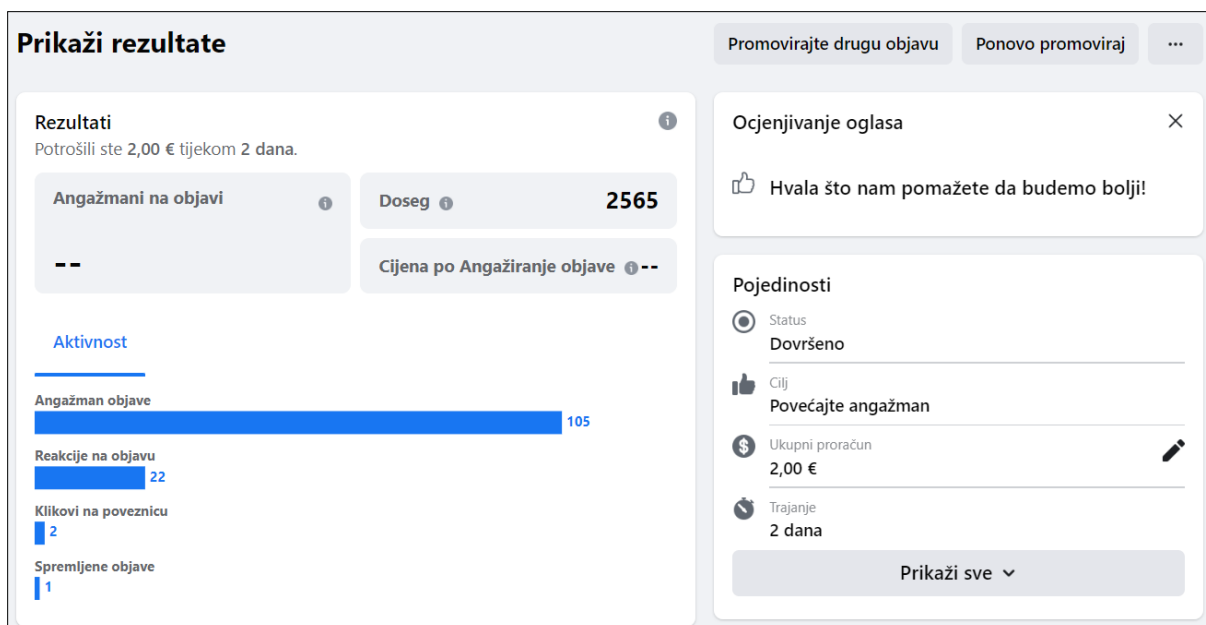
Prikaži rezultate

Promovirajte drugu objavu
Ponovo promoviraj
···

Rezultati
Potrošili ste 2,00 € tijekom 2 dana.

Angažmani na objavi
--

Doseg 2565

Cijena po Angažiranje objave --

Aktivnost

Angažman objave
105

Reakcije na objavu
22

Klikovi na poveznicu
2

Spremljene objave
1

Ocjenjivanje oglasa

Hvala što nam pomažete da budemo bolji!

Pojedinosti

Status
Dovršeno

Cilj
Povećajte angažman

Ukupni proračun
2,00 €

Trajanje
2 dana

Prikaži sve